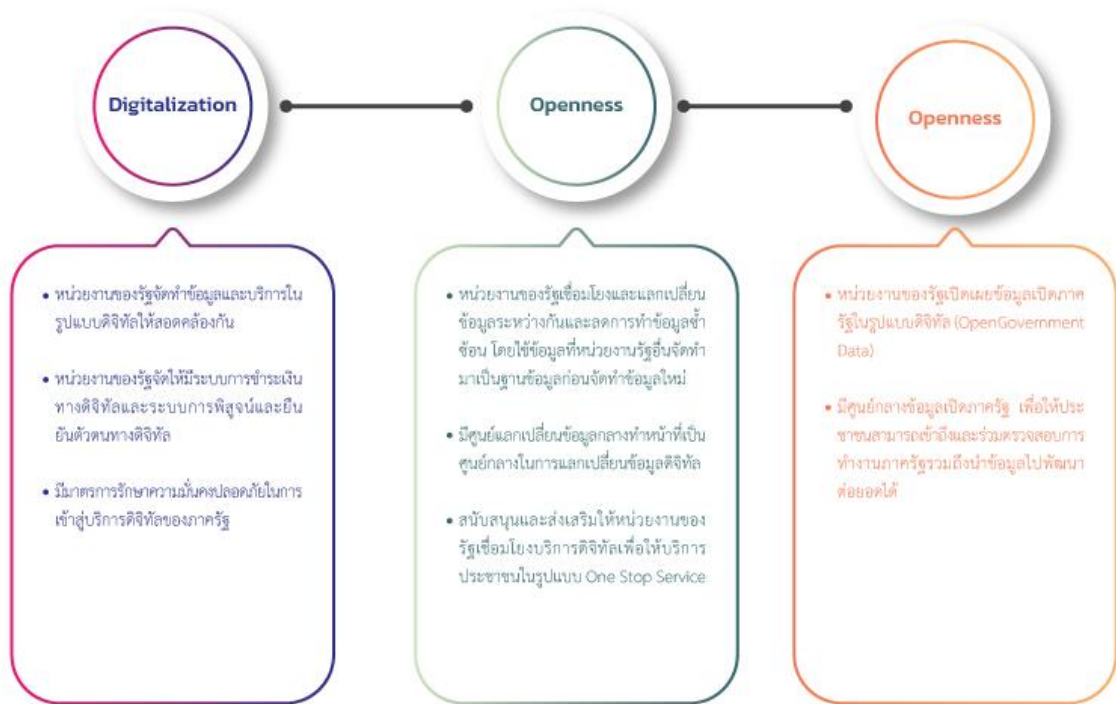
Digitalization

Openness

Openness

• หน่วยงานของรัฐจัดทำข้อมูลและบริการในรูปแบบดิจิทัลให้สอดคล้องกัน

• หน่วยงานของรัฐจัดให้มีระบบการชำระเงินทางดิจิทัลและระบบการพิสูจน์และยืนยันตัวตนทางดิจิทัล

• มีมาตรการรักษาความมั่นคงปลอดภัยในการเข้าสู่บริการดิจิทัลของภาครัฐ

• หน่วยงานของรัฐเชื่อมโยงและแลกเปลี่ยนข้อมูลระหว่างกันและลดการทำข้อมูลซ้ำซ้อน โดยใช้ข้อมูลที่หน่วยงานรัฐอื่นจัดทำมาเป็นฐานข้อมูลก่อนจัดทำข้อมูลใหม่

• มีศูนย์แลกเปลี่ยนข้อมูลกลางทำหน้าที่เป็นศูนย์กลางในการแลกเปลี่ยนข้อมูลดิจิทัล

• สนับสนุนและส่งเสริมให้หน่วยงานของรัฐเชื่อมโยงบริการดิจิทัลเพื่อให้บริการประชาชนในรูปแบบ One Stop Service

• หน่วยงานของรัฐเปิดเผยข้อมูลเปิดภาครัฐในรูปแบบดิจิทัล (OpenGovernment Data)

• มีศูนย์กลางข้อมูลเปิดภาครัฐ เพื่อให้ประชาชนสามารถเข้าถึงและร่วมตรวจสอบการทำงานภาครัฐรวมถึงนำข้อมูลไปพัฒนาต่อยอดได้